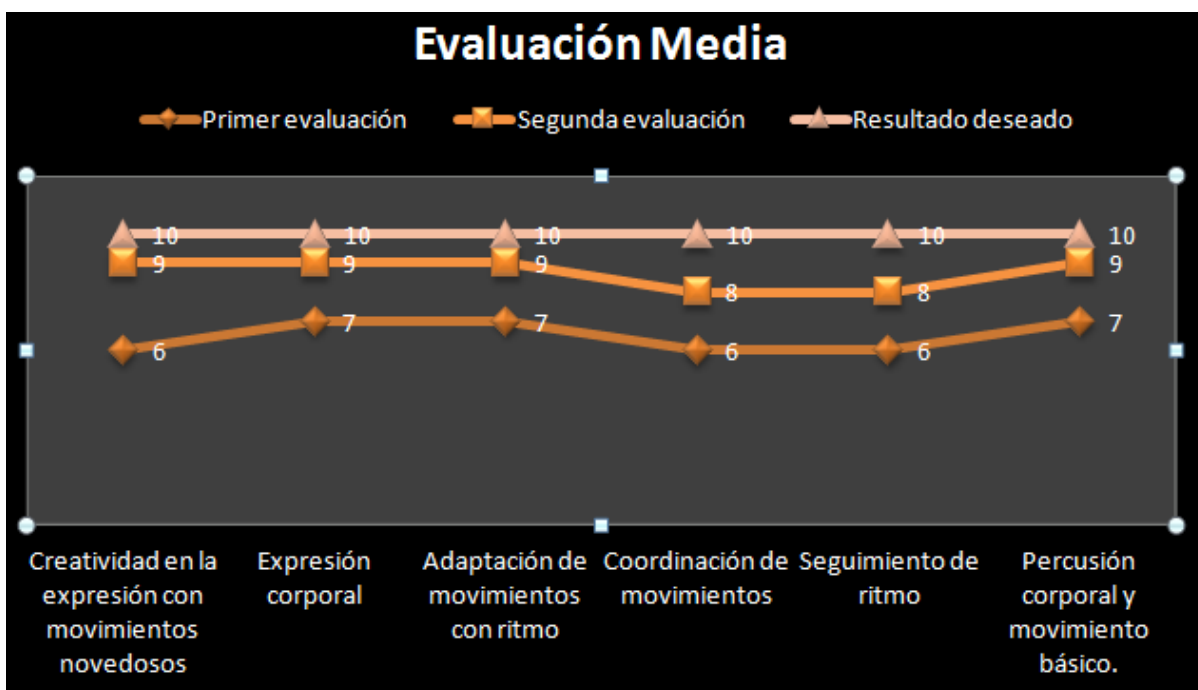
Evaluación Media

Primer evaluación
Segunda evaluación
Resultado deseado

10 10 10 10 10 10
9 9 9 8 8 9
6 7 7 6 6 7

Creatividad en la expresión con movimientos novedosos
Expresión corporal
Adaptación de movimientos con ritmo
Coordinación de movimientos
Seguimiento de ritmo
Percusión corporal y movimiento básico.